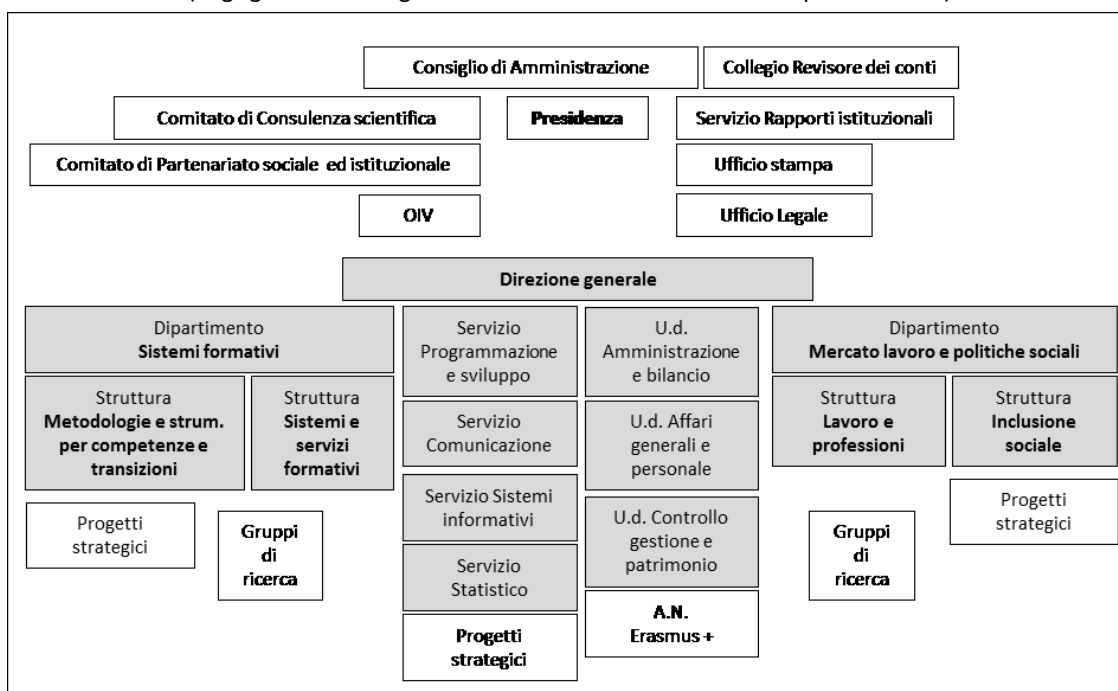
Consiglio di Amministrazione

Collegio Revisore dei conti

Comitato di Consulenza scientifica

Presidenza

Servizio Rapporti istituzionali

Comitato di Partenariato sociale ed istituzionale

Ufficio stampa

OIV

Ufficio Legale

Direzione generale

Dipartimento
Sistemi formativi

Struttura
Metodologie e strum. per competenze e transizioni

Struttura
Sistemi e servizi formativi

Progetti strategici

Gruppi di ricerca

Servizio Programmazione e sviluppo

Servizio Comunicazione

Servizio Sistemi informativi

Servizio Statistico

Progetti strategici

U.d. Amministrazione e bilancio

U.d. Affari generali e personale

U.d. Controllo gestione e patrimonio

A.N. Erasmus +

Dipartimento
Mercato lavoro e politiche sociali

Struttura
Lavoro e professioni

Struttura
Inclusione sociale

Gruppi di ricerca

Progetti strategici